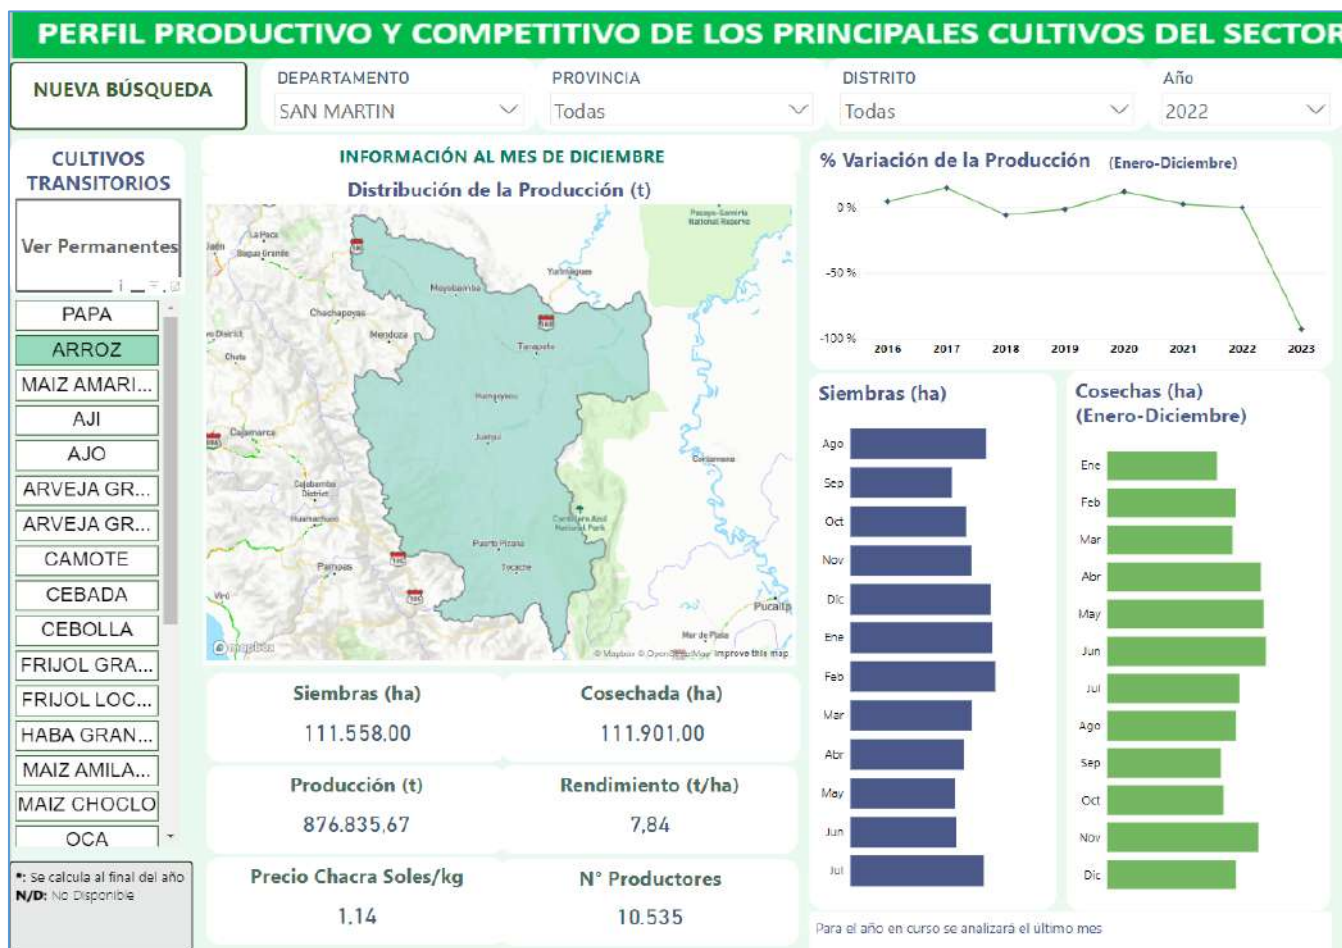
PERFIL PRODUCTIVO Y COMPETITIVO DE LOS PRINCIPALES CULTIVOS DEL SECTOR

NUEVA BÚSQUEDA

DEPARTAMENTO
SAN MARTIN

PROVINCIA
Todas

DISTRITO
Todas

Año
2022

CULTIVOS TRANSITORIOS

Ver Permanentes

PAPA
ARROZ
MAIZ AMARI...
AJI
AJO
ARVEJA GR...
ARVEJA GR...
CAMOTE
CEBADA
CEBOLLA
FRIJOL GRA...
FRIJOL LOC...
HABA GRAN...
MAIZ AMILA...
MAIZ CHOCLO
OCA

*: Se calcula al final del año
N/D: No Disponible

INFORMACIÓN AL MES DE DICIEMBRE

Distribución de la Producción (t)

Pacaya-Samiria National Reserve
Jaén
La Peca
Bagua Grande
Yurimaguas
Moyobamba
Chachapoyas
Mendoza
Tarapoto
Chota
Cajamarca
Juanjui
Contamana
Celendín
Huamachuco
Cordillera Azul National Park
Puerto Pizana
Tocache
Pampas
Virú
Pucallpa
Mar de Plata
© Mapbox © OpenStreetMap Improve this map
mapbox

Siembras (ha)
111.558,00

Cosechada (ha)
111.901,00

Producción (t)
876.835,67

Rendimiento (t/ha)
7,84

Precio Chacra Soles/kg
1,14

N° Productores
10.535

% Variación de la Producción (Enero-Diciembre)
0 %
-50 %
-100 %
2016 2017 2018 2019 2020 2021 2022 2023

Siembras (ha)
Ago
Sep
Oct
Nov
Dic
Ene
Feb
Mar
Abr
May
Jun
Jul

Cosechas (ha) (Enero-Diciembre)
Ene
Feb
Mar
Abr
May
Jun
Jul
Ago
Sep
Oct
Nov
Dic

Para el año en curso se analizará el último mes